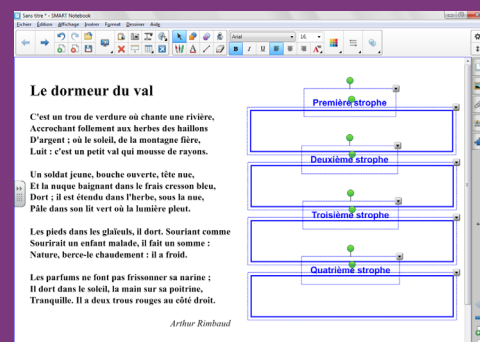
Sans titre * - SMART Notebook

Fichier Edition Affichage Insérer Format Dessiner Aide

Arial 16

Le dormeur du val

C'est un trou de verdure où chante une rivière,
Accrochant follement aux herbes des haillons
D'argent ; où le soleil, de la montagne fière,
Luit : c'est un petit val qui mousse de rayons.

Un soldat jeune, bouche ouverte, tête nue,
Et la nuque baignant dans le frais cresson bleu,
Dort ; il est étendu dans l'herbe, sous la nue,
Pâle dans son lit vert où la lumière pleut.

Les pieds dans les glaïeuls, il dort. Souriant comme
Sourirait un enfant malade, il fait un somme :
Nature, berce-le chaudement : il a froid.

Les parfums ne font pas frissonner sa narine ;
Il dort dans le soleil, la main sur sa poitrine,
Tranquille. Il a deux trous rouges au côté droit.

Arthur Rimbaud

Première strophe

Deuxième strophe

Troisième strophe

Quatrième strophe